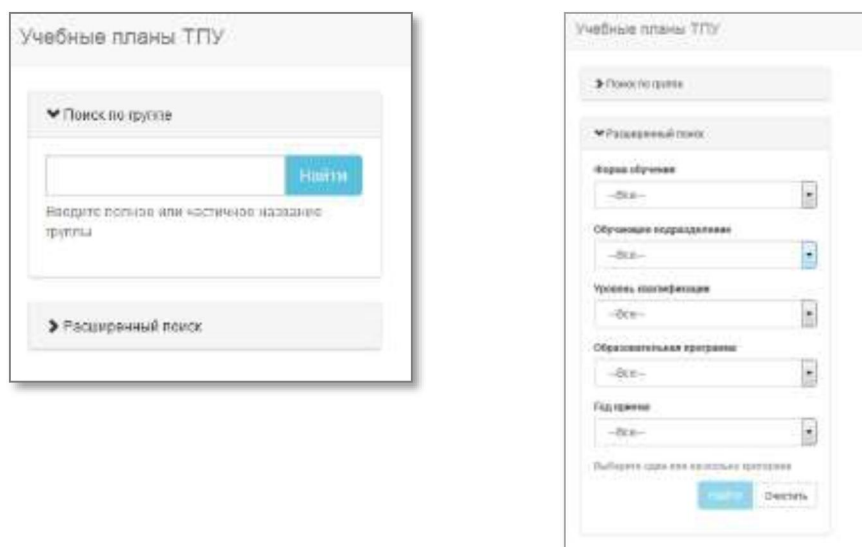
Учебные планы ТПУ

Поиск по группе

Найти

Введите полное или частичное название группы

Расширенный поиск

Учебные планы ТПУ

Поиск по группе

Расширенный поиск

Форма обучения

--Все--

Обучающее подразделение

--Все--

Уровень квалификации

--Все--

Образовательная программа

--Все--

Год приема

--Все--

Выберите один или несколько критериев

Найти

Очистить